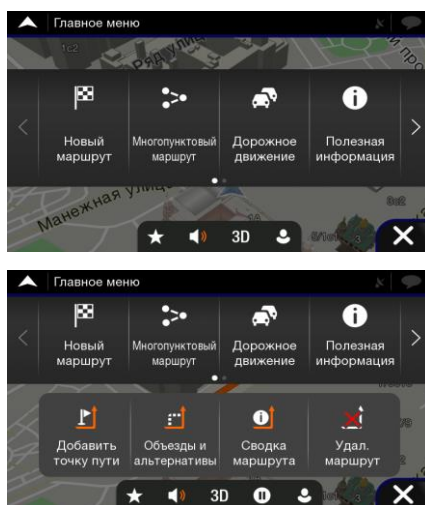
Главное меню

Новый маршрут

Многопунктовый маршрут

Дорожное движение

Полезная информация

Манежная улиц

3D

Главное меню

Новый маршрут

Многопунктовый маршрут

Дорожное движение

Полезная информация

Добавить точку пути

Объезды и альтернативы

Сводка маршрута

Удал. маршрут

3D